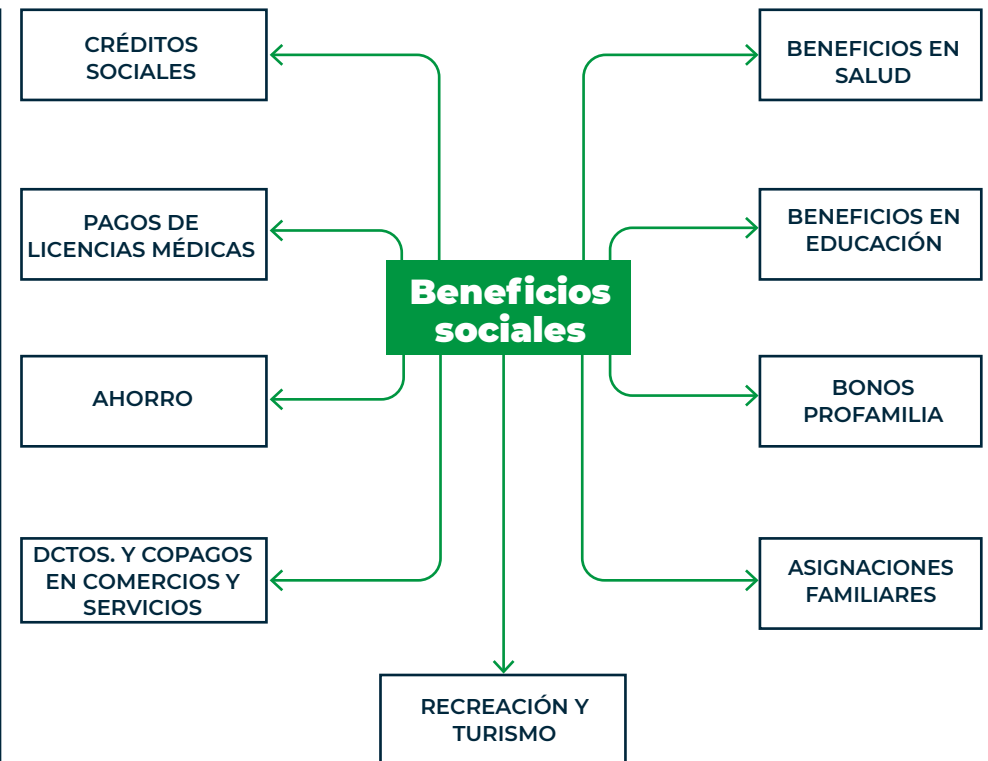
Beneficios sociales

CRÉDITOS SOCIALES

PAGOS DE LICENCIAS MÉDICAS

AHORRO

DCTOS. Y COPAGOS EN COMERCIOS Y SERVICIOS

BENEFICIOS EN SALUD

BENEFICIOS EN EDUCACIÓN

BONOS PROFAMILIA

ASIGNACIONES FAMILIARES

RECREACIÓN Y TURISMO